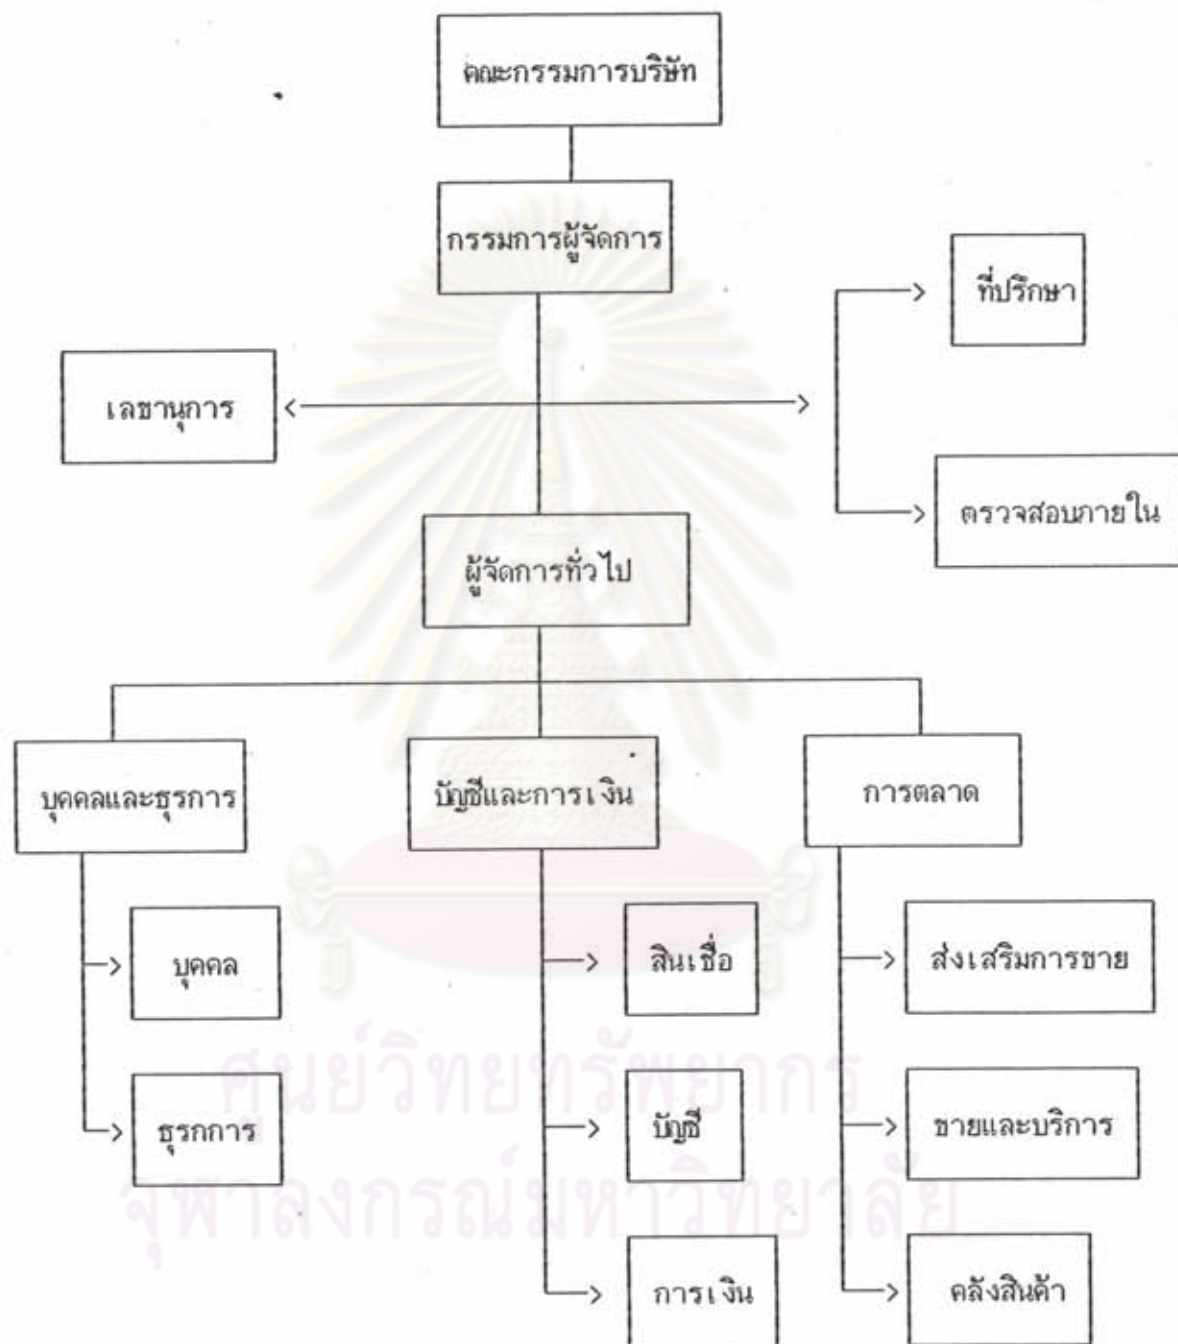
คณะกรรมการบริษัท

กรรมการผู้จัดการ

ที่ปรึกษา

เลขานุการ

ตรวจสอบภายใน

ผู้จัดการทั่วไป

บุคคลและธุรการ

บัญชีและการเงิน

การตลาด

บุคคล

ธุรการ

สินเชื่อ

บัญชี

การเงิน

ส่งเสริมการขาย

ขายและบริการ

คลังสินค้า

ศูนย์วิทยทรัพยากร
จุฬาลงกรณ์มหาวิทยาลัย